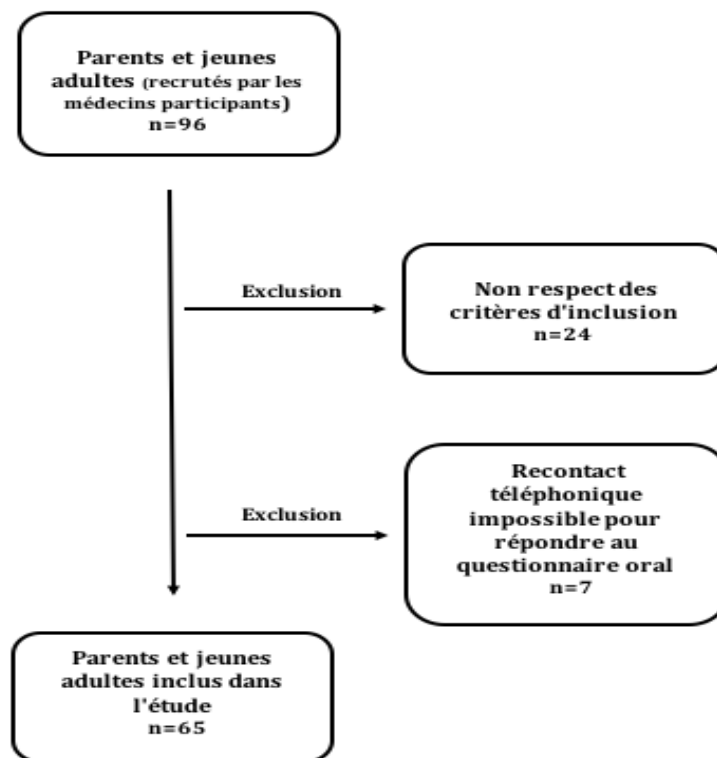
Parents et jeunes adultes (recrutés par les médecins participants)
n=96

Exclusion

Non respect des critères d'inclusion
n=24

Exclusion

Recontact téléphonique impossible pour répondre au questionnaire oral
n=7

Parents et jeunes adultes inclus dans l'étude
n=65